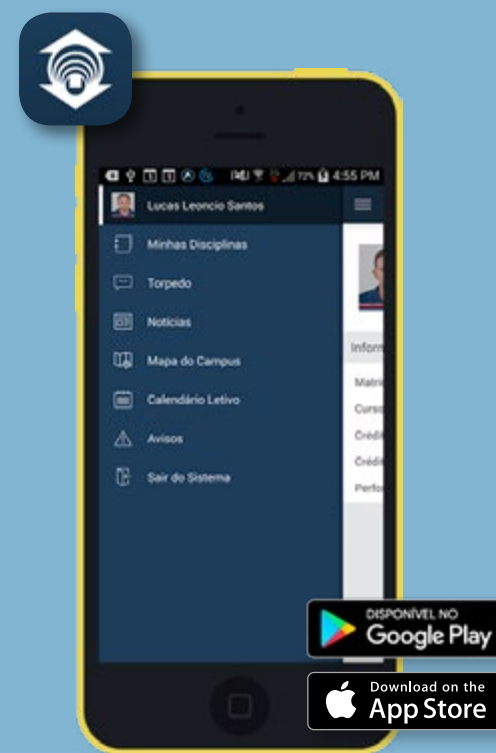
72% 4:55 PM

Lucas Leoncio Santos

Minhas Disciplinas

Torpedo

Notícias

Mapa do Campus

Calendário Letivo

Avisos

Sair do Sistema

Inform

Matrí

Curso

Crédi

Crédi

Perfo

DISPONÍVEL NO
Google Play

Download on the
App Store